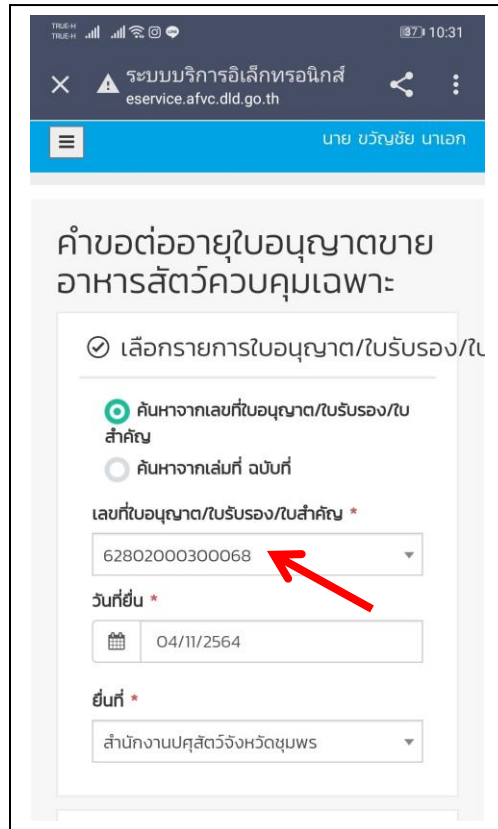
TRUE-H TRUE-H 87 10:31

ระบบบริการอิเล็กทรอนิกส์
eservice.afvc.dld.go.th

นาย ขวัญชัย นาเอก

คำขอต่ออายุใบอนุญาตขายอาหารสัตว์ควบคุมเฉพาะ

เลือกรายการใบอนุญาต/ใบรับรอง/ใ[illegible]

ค้นหาจากเลขที่ใบอนุญาต/ใบรับรอง/ใบสำคัญ

ค้นหาจากเล่มที่ ฉบับที่

เลขที่ใบอนุญาต/ใบรับรอง/ใบสำคัญ *

62802000300068

วันที่ยื่น *

04/11/2564

ยื่นที่ *

สำนักงานปศุสัตว์จังหวัดชุมพร